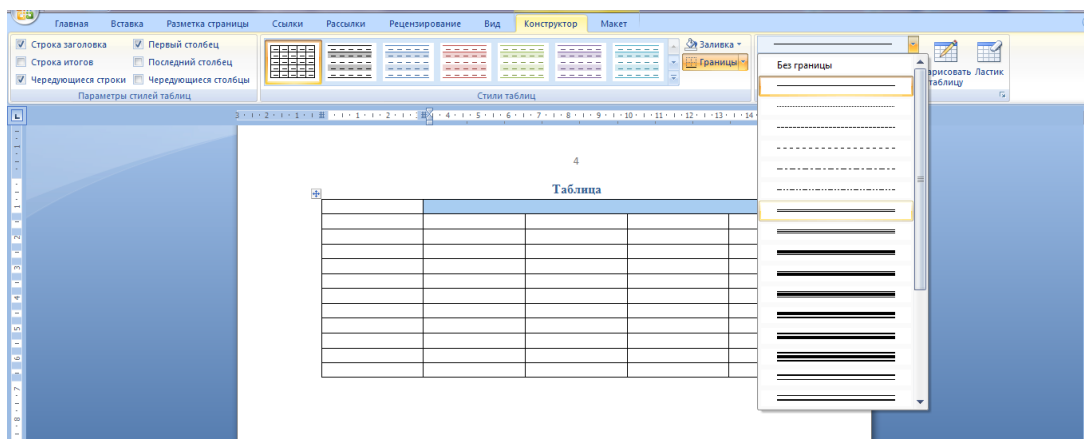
Главная Вставка Разметка страницы Ссылки Рассылки Рецензирование Вид Конструктор Макет

Строка заголовка
Первый столбец
Строка итогов
Последний столбец
Чередующиеся строки
Чередующиеся столбцы
Параметры стилей таблиц

Заливка
Границы
Стили таблиц

Без границы

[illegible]арисовать таблицу
Ластик

4

Таблица